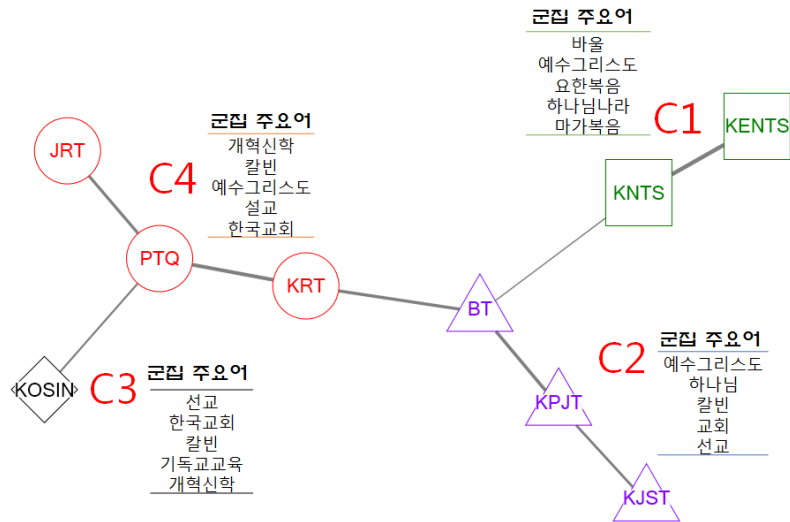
군집 주요어
바울
예수그리스도
요한복음
하나님나라
마가복음

C1

KENTS

KNTS

군집 주요어
개혁신학
칼빈
예수그리스도
설교
한국교회

C4

JRT

PTQ

KRT

BT

KPJT

KJST

C2

군집 주요어
예수그리스도
하나님
칼빈
교회
선교

KOSIN

C3

군집 주요어
선교
한국교회
칼빈
기독교교육
개혁신학